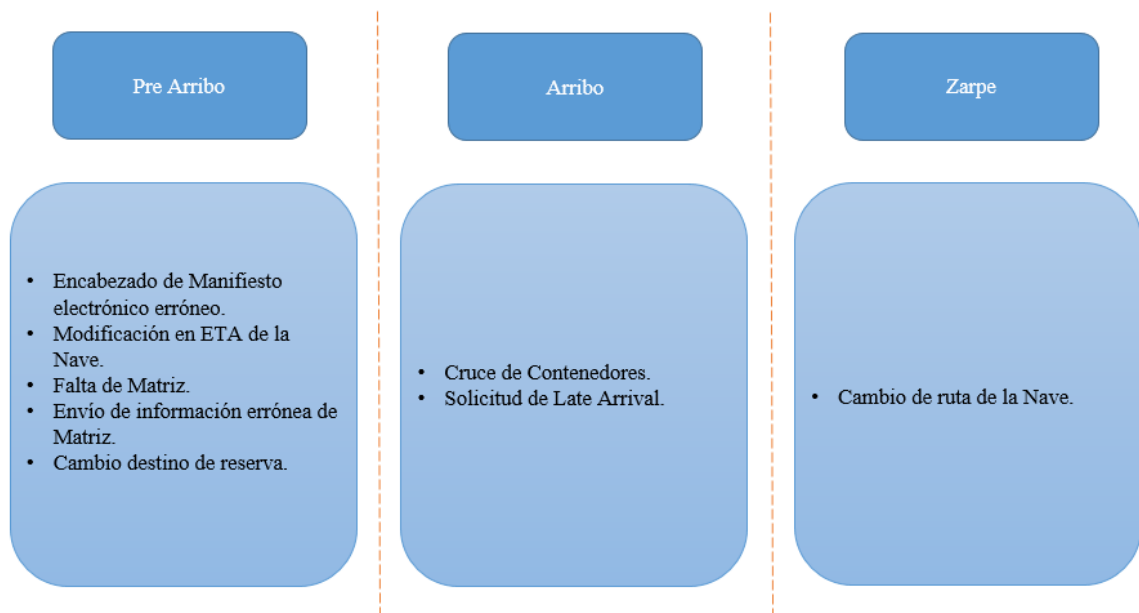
Pre Arribo

- Encabezado de Manifiesto electrónico erróneo.
- Modificación en ETA de la Nave.
- Falta de Matriz.
- Envío de información errónea de Matriz.
- Cambio destino de reserva.

Arribo

- Cruce de Contenedores.
- Solicitud de Late Arrival.

Zarpe

- Cambio de ruta de la Nave.